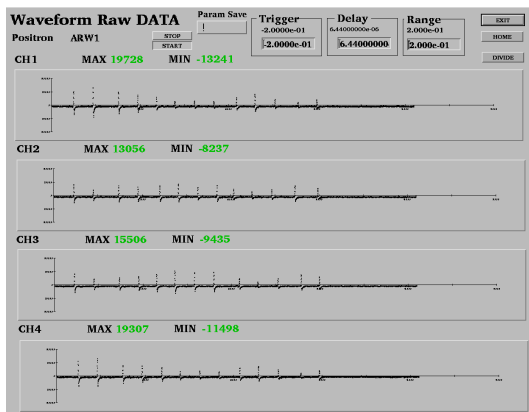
Waveform Raw DATA

Positron ARW1

STOP

START

Param Save

!

Trigger

-2.0000e-01

-2.0000e-01

Delay

6.44000000e-06

6.44000000

Range

2.000e-01

2.000e-01

EXIT

HOME

DIVIDE

CH1 MAX 19728 MIN -13241

CH2 MAX 13056 MIN -8237

CH3 MAX 15506 MIN -9435

CH4 MAX 19307 MIN -11498